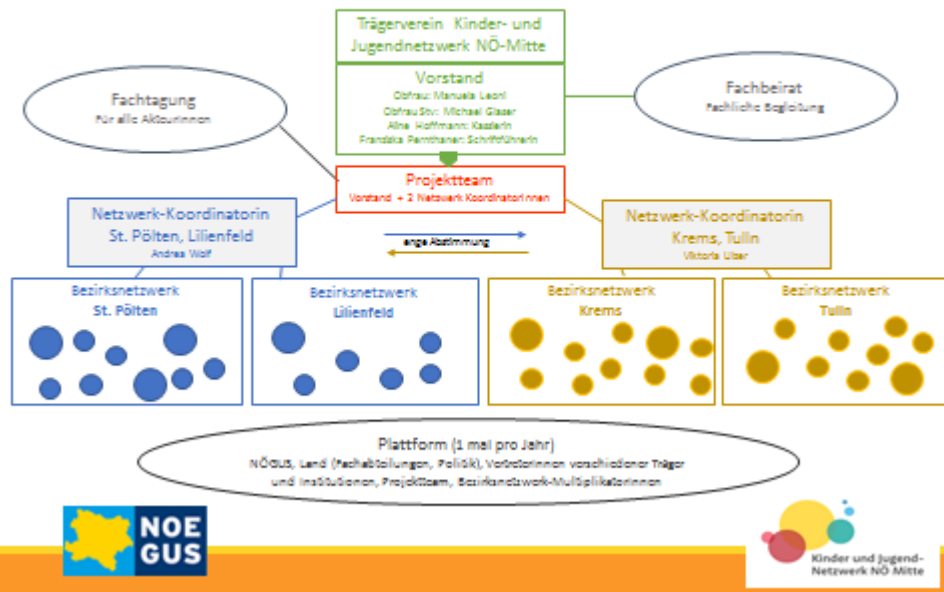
Trägerverein Kinder- und Jugendnetzwerk NÖ-Mitte

Vorstand
Obfrau: Manuela Leoni
Obfrau Stv: Michael Glaser
Aline Hoffmann: Kassierin
Franziska Pernthaner: Schriftführerin

Fachtagung
Für alle AkteurInnen

Fachbeirat
Fachliche Begleitung

Projektteam
Vorstand + 2 Netzwerk Koordinatorinnen

Netzwerk-Koordinatorin
St. Pölten, Lilienfeld
Andrea Wolf

enge Abstimmung

Netzwerk-Koordinatorin
Krems, Tulln
Viktoria Ulser

Bezirksnetzwerk
St. Pölten

Bezirksnetzwerk
Lilienfeld

Bezirksnetzwerk
Krems

Bezirksnetzwerk
Tulln

Plattform (1 mal pro Jahr)
NÖGUS, Land (Fachabteilungen, Politik), VertreterInnen verschiedener Träger und Institutionen, Projektteam, Bezirksnetzwerk-MultiplikatorInnen

NOE GUS

Kinder und Jugend-Netzwerk NÖ Mitte